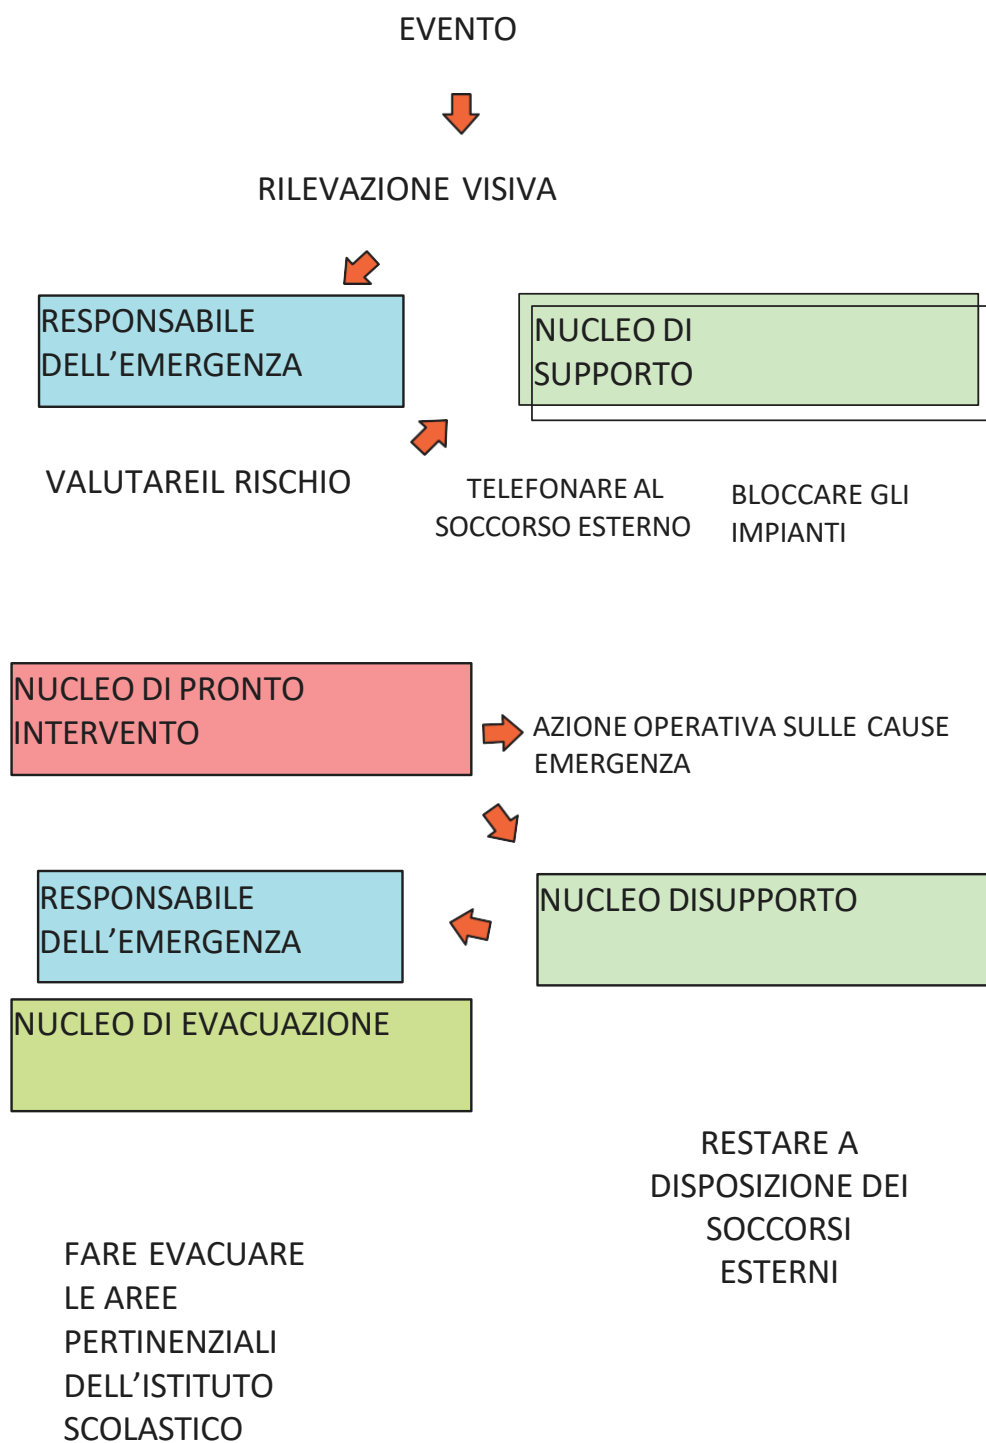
EVENTO

RILEVAZIONE VISIVA

RESPONSABILE DELL’EMERGENZA

NUCLEO DI SUPPORTO

VALUTAREIL RISCHIO

TELEFONARE AL SOCCORSO ESTERNO

BLOCCARE GLI IMPIANTI

NUCLEO DI PRONTO INTERVENTO

AZIONE OPERATIVA SULLE CAUSE EMERGENZA

RESPONSABILE DELL’EMERGENZA

NUCLEO DISUPPORTO

NUCLEO DI EVACUAZIONE

RESTARE A DISPOSIZIONE DEI SOCCORSI ESTERNI

FARE EVACUARE LE AREE PERTINENZIALI DELL’ISTITUTO SCOLASTICO